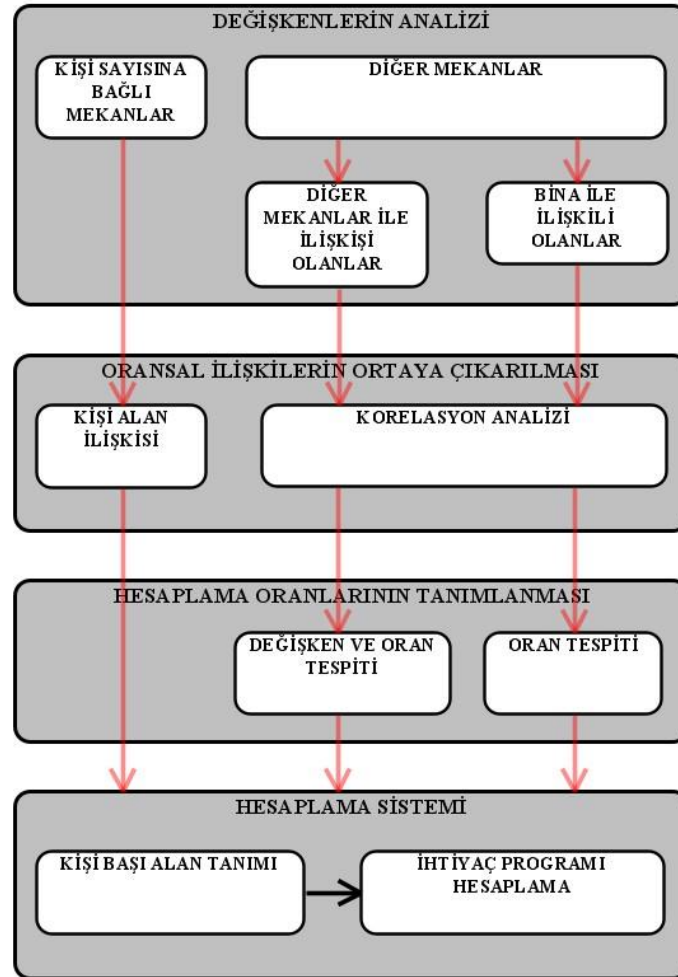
DEĞİŞKENLERİN ANALİZİ

KİŞİ SAYISINA BAĞLI MEKANLAR

DİĞER MEKANLAR

DİĞER MEKANLAR İLE İLİŞKİSİ OLANLAR

BİNA İLE İLİŞKİLİ OLANLAR

ORANSAL İLİŞKİLERİN ORTAYA ÇIKARILMASI

KİŞİ ALAN İLİŞKİSİ

KORELASYON ANALİZİ

HESAPLAMA ORANLARININ TANIMLANMASI

DEĞİŞKEN VE ORAN TESPİTİ

ORAN TESPİTİ

HESAPLAMA SİSTEMİ

KİŞİ BAŞI ALAN TANIMI

İHTİYAÇ PROGRAMI HESAPLAMA